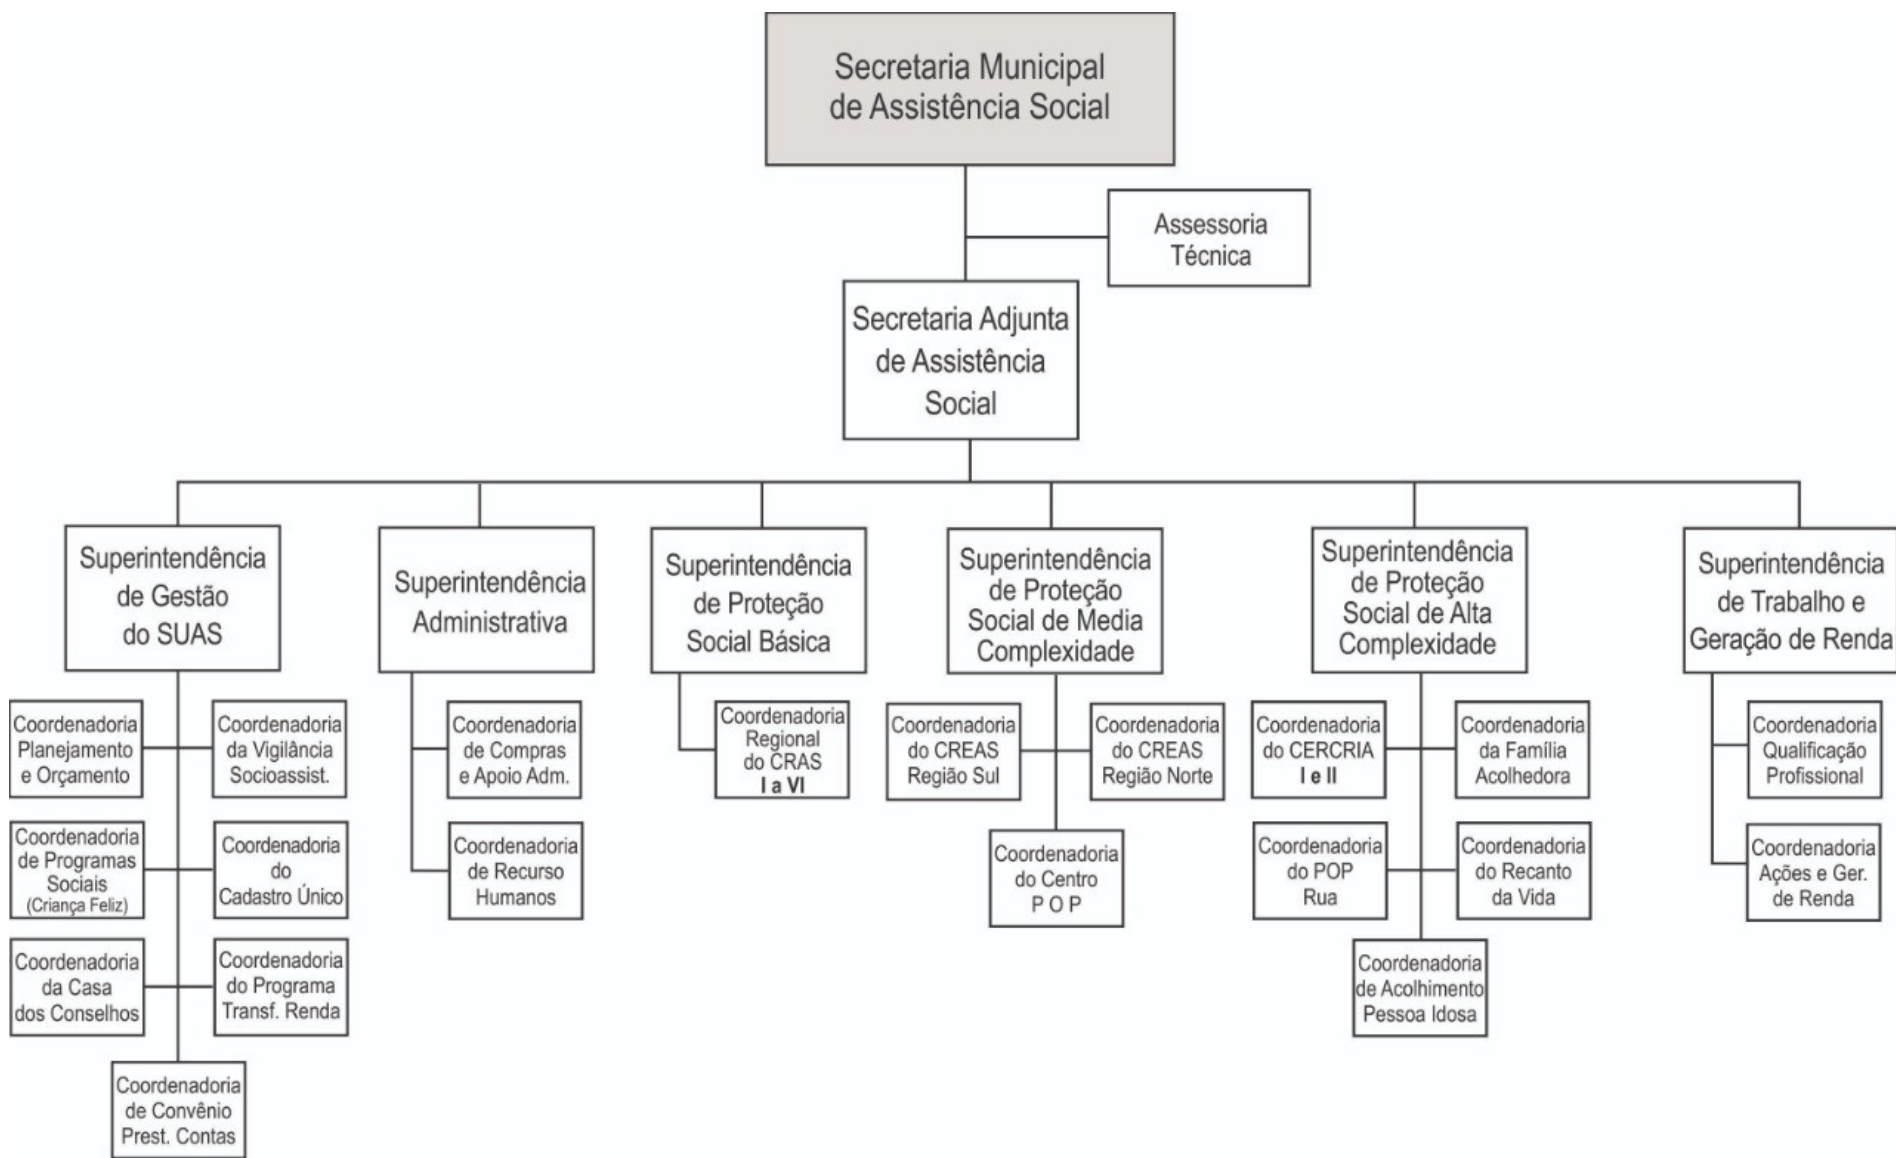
Secretaria Municipal de Assistência Social

Assessoria Técnica

Secretaria Adjunta de Assistência Social

Superintendência de Gestão do SUAS

Coordenadoria Planejamento e Orçamento

Coordenadoria da Vigilância Socioassist.

Coordenadoria de Programas Sociais (Criança Feliz)

Coordenadoria do Cadastro Único

Coordenadoria da Casa dos Conselhos

Coordenadoria do Programa Transf. Renda

Coordenadoria de Convênio Prest. Contas

Superintendência Administrativa

Coordenadoria de Compras e Apoio Adm.

Coordenadoria de Recurso Humanos

Superintendência de Proteção Social Básica

Coordenadoria Regional do CRAS I a VI

Superintendência de Proteção Social de Media Complexidade

Coordenadoria do CREAS Região Sul

Coordenadoria do CREAS Região Norte

Coordenadoria do Centro POP

Superintendência de Proteção Social de Alta Complexidade

Coordenadoria do CERCRIA I e II

Coordenadoria da Família Acolhedora

Coordenadoria do POP Rua

Coordenadoria do Recanto da Vida

Coordenadoria de Acolhimento Pessoa Idosa

Superintendência de Trabalho e Geração de Renda

Coordenadoria Qualificação Profissional

Coordenadoria Ações e Ger. de Renda